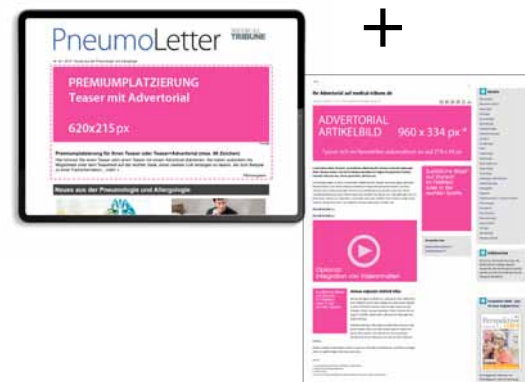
PneumoLetter TRIBUNE

PREMIUMPLATZIERUNG
Teaser mit Advertorial

620x215px

Premiumplatzierung für Ihren Teaser oder Teaser+Advertorial

Neues aus der Pneumologie und Allergologie

+

Ihr Advertorial auf medical-tribune.de

ADVERTORIAL
ARTIKELBILD 960 x 334 px *

Optional: Integration von Videoinhalten